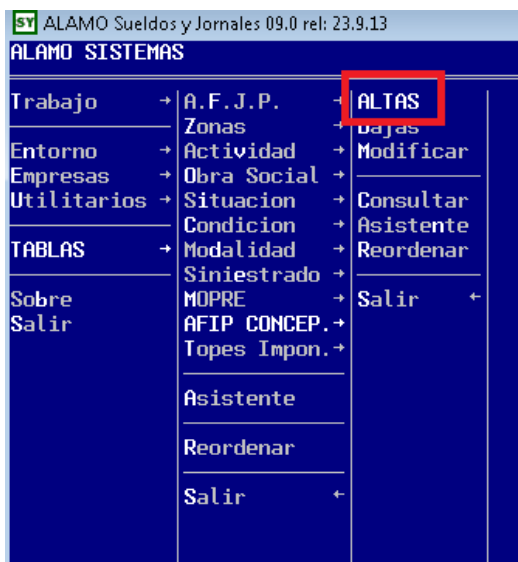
SY ALAMO Sueldos y Jornales 09.0 rel: 23.9.13

ALAMO SISTEMAS

Trabajo →
Entorno →
Empresas →
Utilitarios →
TABLAS →
Sobre
Salir

A.F.J.P. →
Zonas →
Actividad →
Obra Social →
Situacion →
Condicion →
Modalidad →
Siniestrado →
MOPRE →
AFIP CONCEP. →
Topes Impon. →
Asistente
Reordenar
Salir ←

ALTAS
Bajas
Modificar
Consultar
Asistente
Reordenar
Salir ←